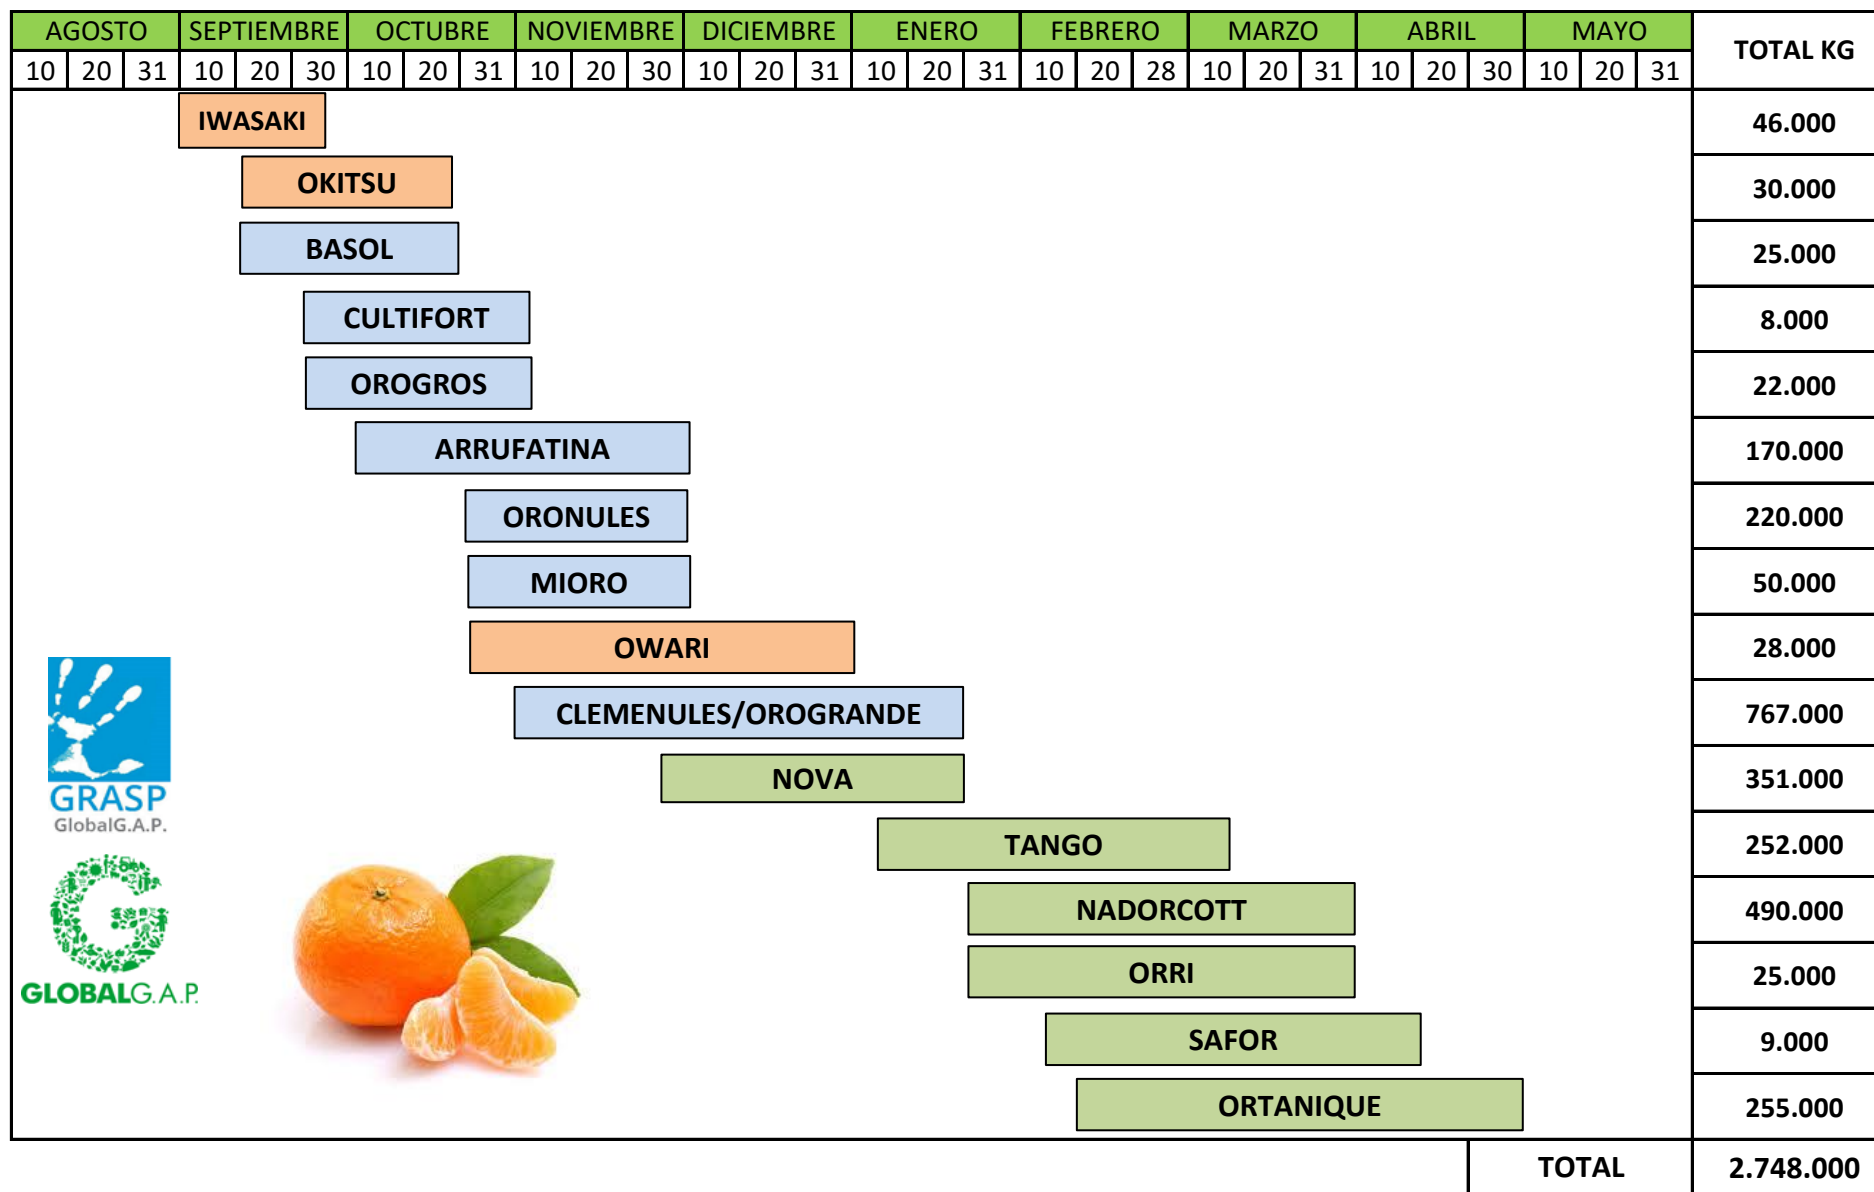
| AGOSTO | | | SEPTIEMBRE | | | OCTUBRE | | | NOVIEMBRE | | | DICIEMBRE | | | ENERO | | | FEBRERO | | | MARZO | | | ABRIL | | | MAYO | | | TOTAL KG |
|---|---|---|---|---|---|---|---|---|---|---|---|---|---|---|---|---|---|---|---|---|---|---|---|---|---|---|---|---|---|---|
| 10 | 20 | 31 | 10 | 20 | 30 | 10 | 20 | 31 | 10 | 20 | 30 | 10 | 20 | 31 | 10 | 20 | 31 | 10 | 20 | 28 | 10 | 20 | 31 | 10 | 20 | 30 | 10 | 20 | 31 | |

IWASAKI 46.000
OKITSU 30.000
BASOL 25.000
CULTIFORT 8.000
OROGROS 22.000
ARRUFATINA 170.000
ORONULES 220.000
MIORO 50.000
OWARI 28.000
CLEMENULES/OROGRANDE 767.000
NOVA 351.000
TANGO 252.000
NADORCOTT 490.000
ORRI 25.000
SAFOR 9.000
ORTANIQUE 255.000

TOTAL 2.748.000

GRASP
GlobalG.A.P.

GLOBALG.A.P.